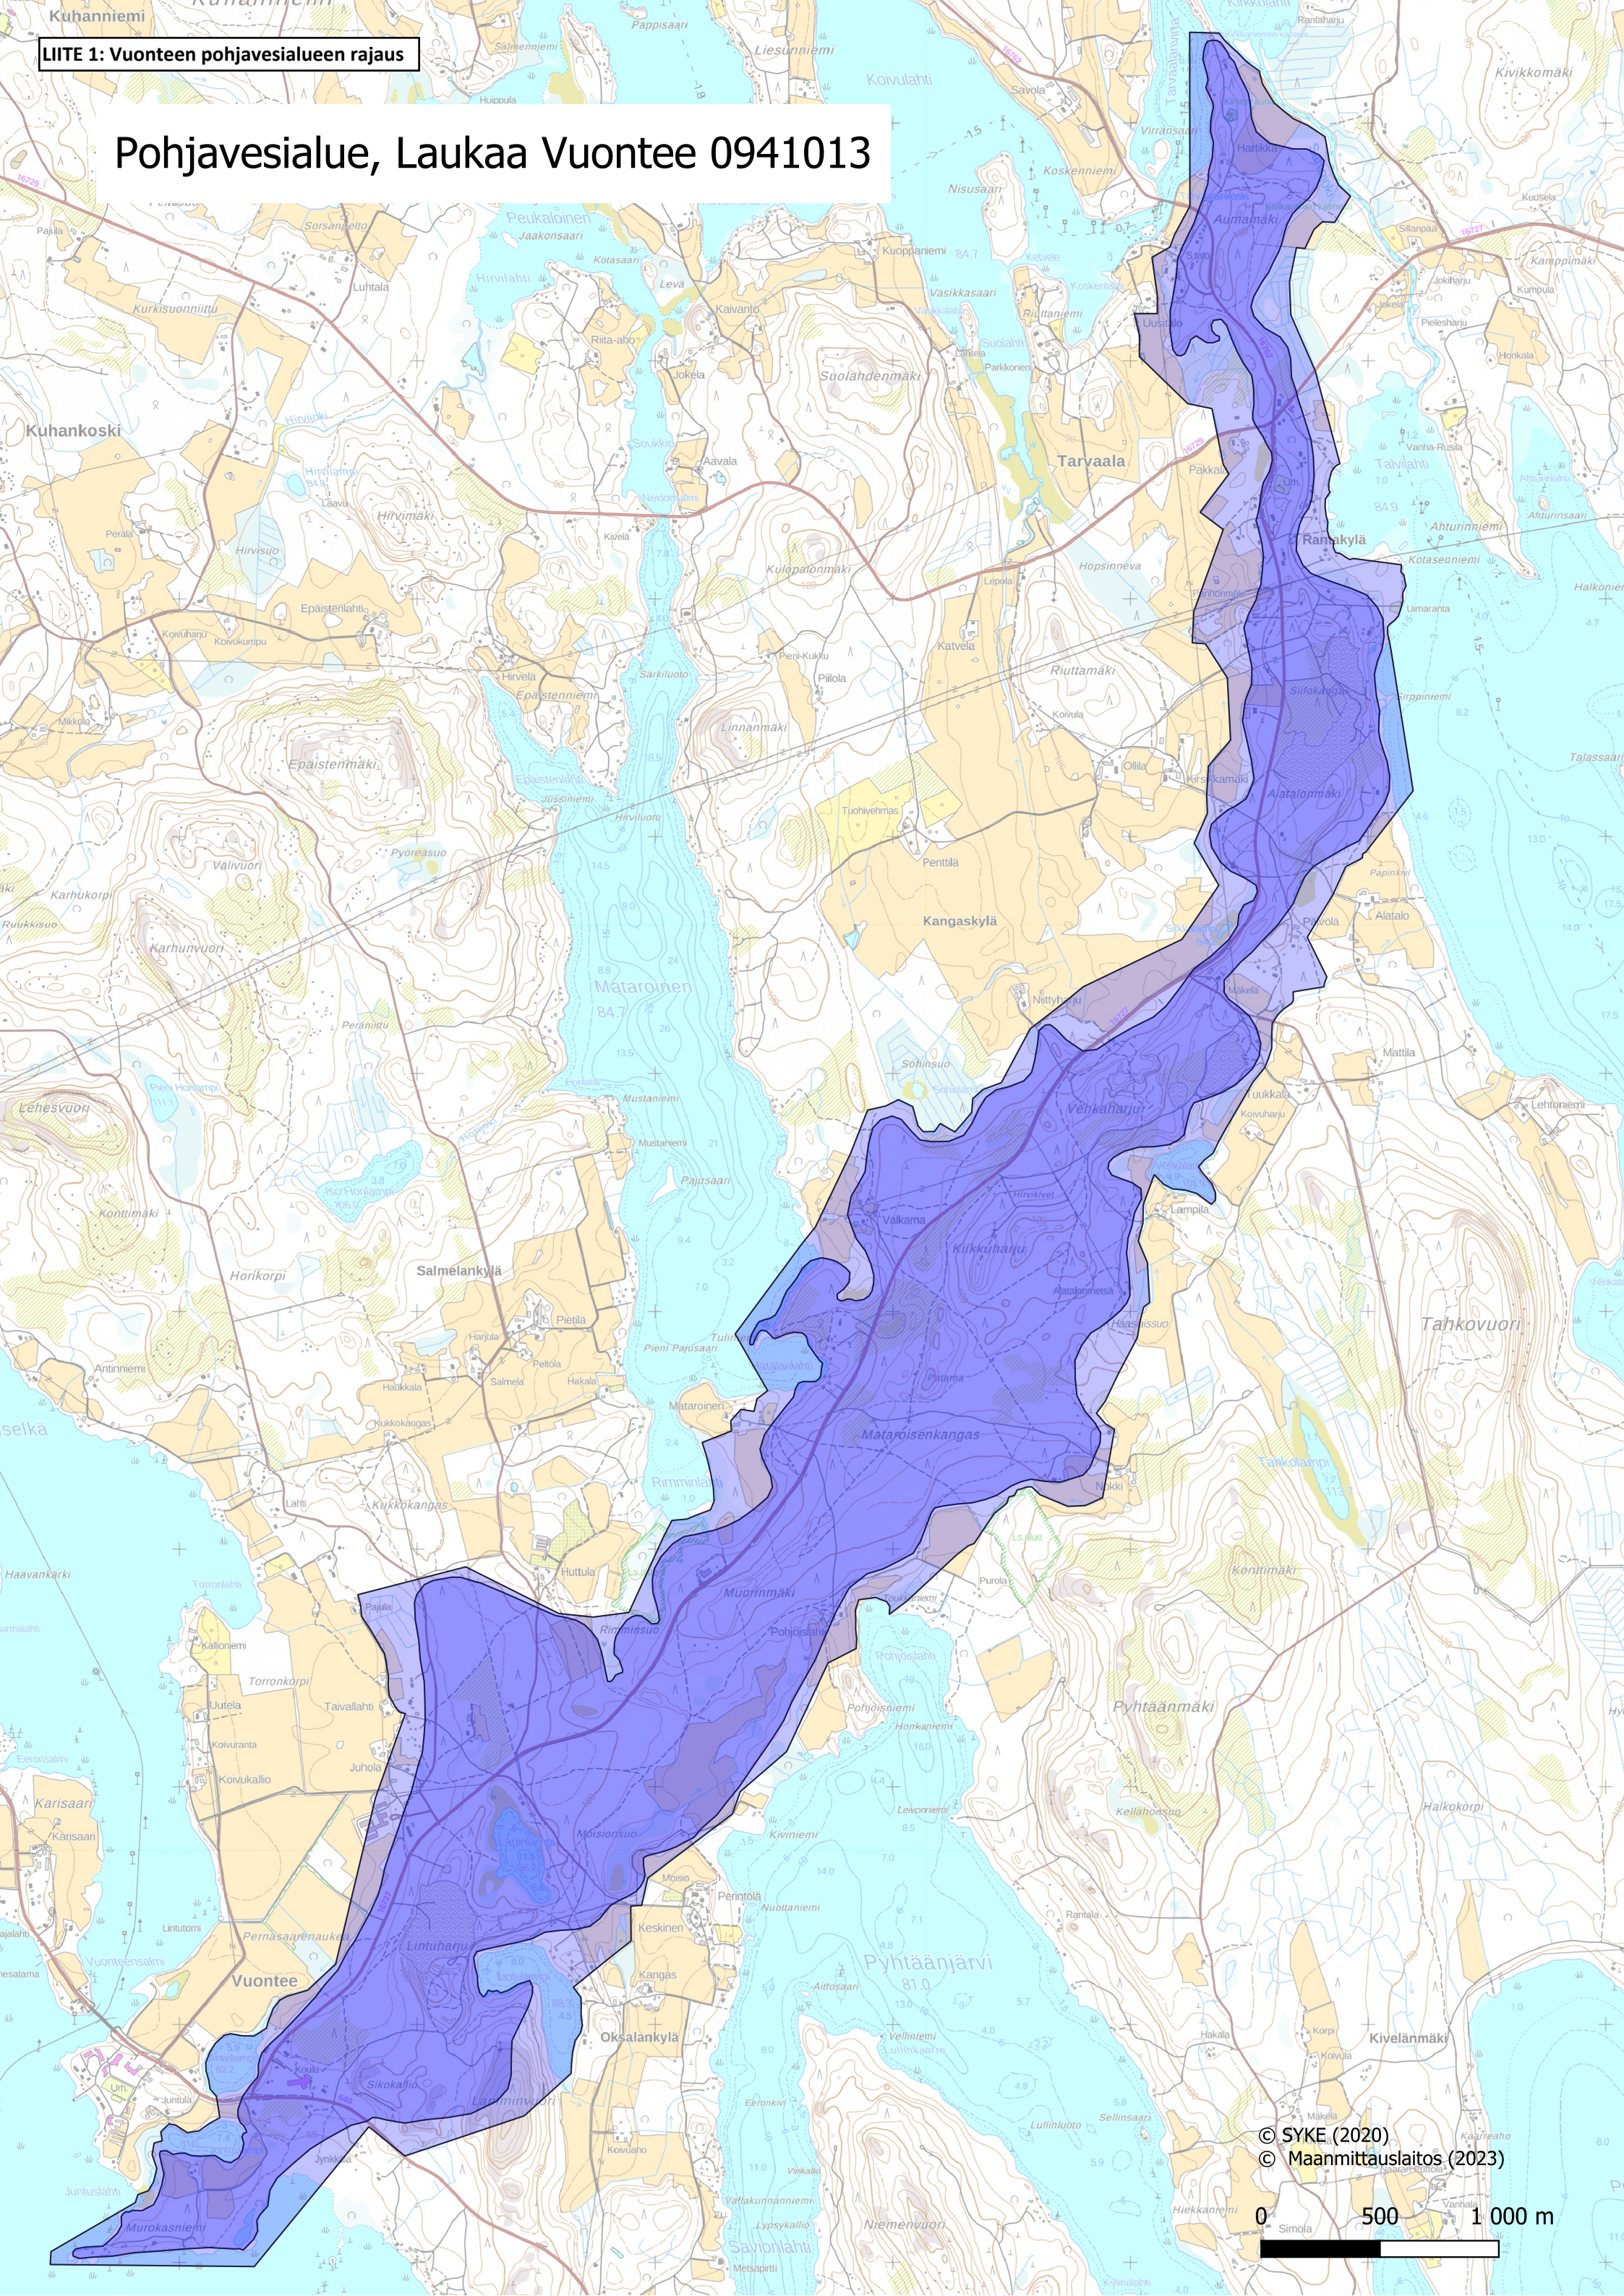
LIITE 1: Vuonteen pohjavesialueen rajaus

Pohjavesialue, Laukaa Vuontee 0941013

Kuhanniemi
Kuhankoski
Peukaloinen
Kowulahti
Tarvaala
Rantakylä
Aunamäki
Soolahdenmäki
Epästenmäki
Hirvimäki
Riuttamäki
Linnanmäki
Kangaskylä
Mataroinen
Salmelankylä
Lehesvuori
Karhunvuori
Välivuori
Venkinharju
Kiikkuharju
Mataroisenkangas
Muorinmäki
Tahkovuori
Kontiimäki
Pyhtäänmäki
Vuontee
Oksalankylä
Pyhtäänjärvi
81.0
Kivelänmäki
Lintuharju
Sikokallio
Murokasniemi
Kivikkomäki

© SYKE (2020)
© Maanmittauslaitos (2023)

0 500 1 000 m